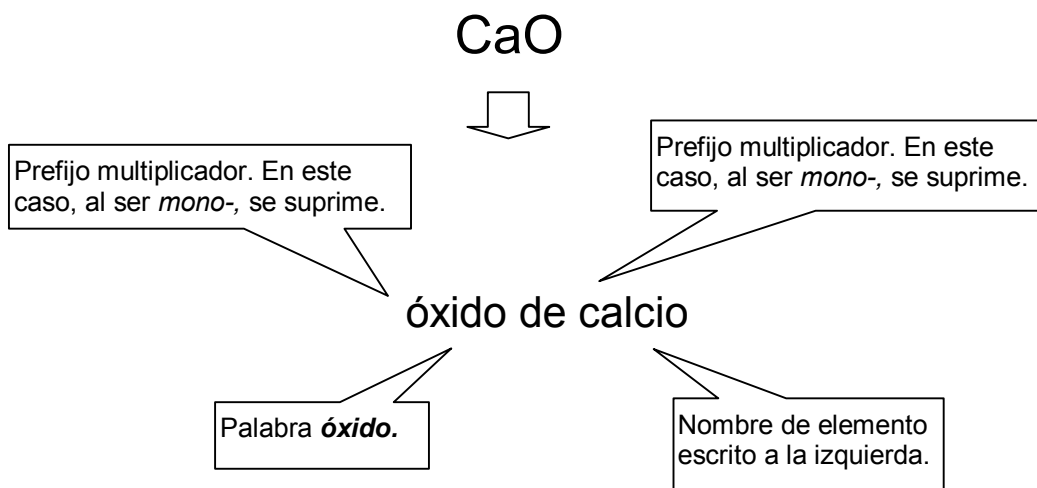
CaO

Prefijo multiplicador. En este caso, al ser *mono-,* se suprime.

Prefijo multiplicador. En este caso, al ser *mono-,* se suprime.

óxido de calcio

Palabra ***óxido.***

Nombre de elemento escrito a la izquierda.